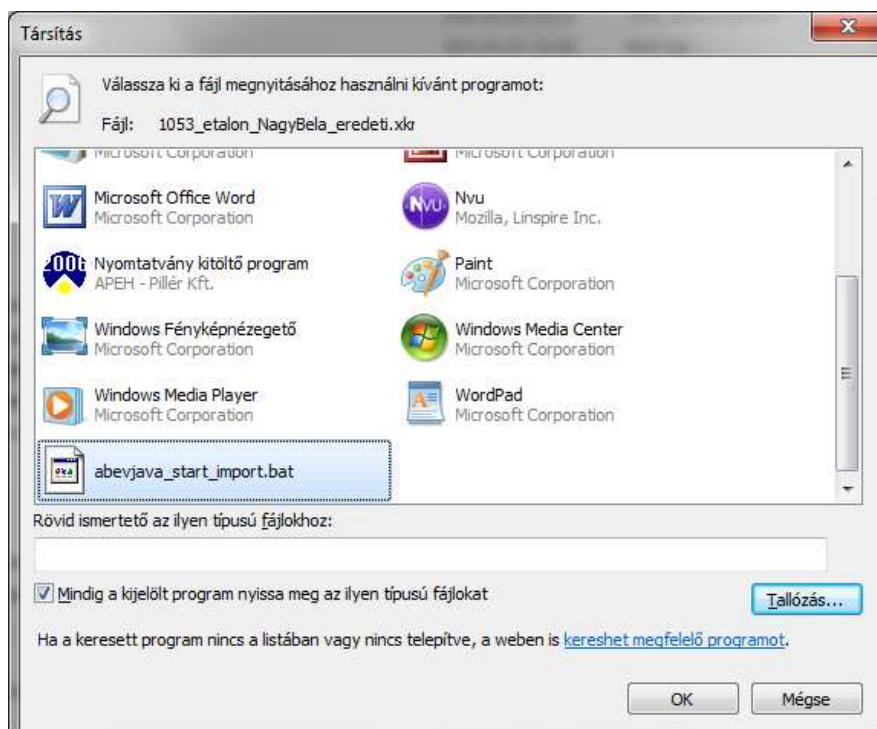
Társítás

Válassza ki a fájl megnyitásához használni kívánt programot:

Fájl: 1053_etalon_NagyBela_eredeti.xkr

Microsoft Corporation

Microsoft Corporation

Microsoft Office Word
Microsoft Corporation

Nvu
Mozilla, Linspire Inc.

Nyomtatvány kitöltő program
APEH - Pillér Kft.

Paint
Microsoft Corporation

Windows Fényképnézegető
Microsoft Corporation

Windows Media Center
Microsoft Corporation

Windows Media Player
Microsoft Corporation

WordPad
Microsoft Corporation

abevjava_start_import.bat

Rövid ismertető az ilyen típusú fájlokhoz:

Mindig a kijelölt program nyissa meg az ilyen típusú fájlokat

Tallózás...

Ha a keresett program nincs a listában vagy nincs telepítve, a weben is kereshet megfelelő programot.

OK

Mégse